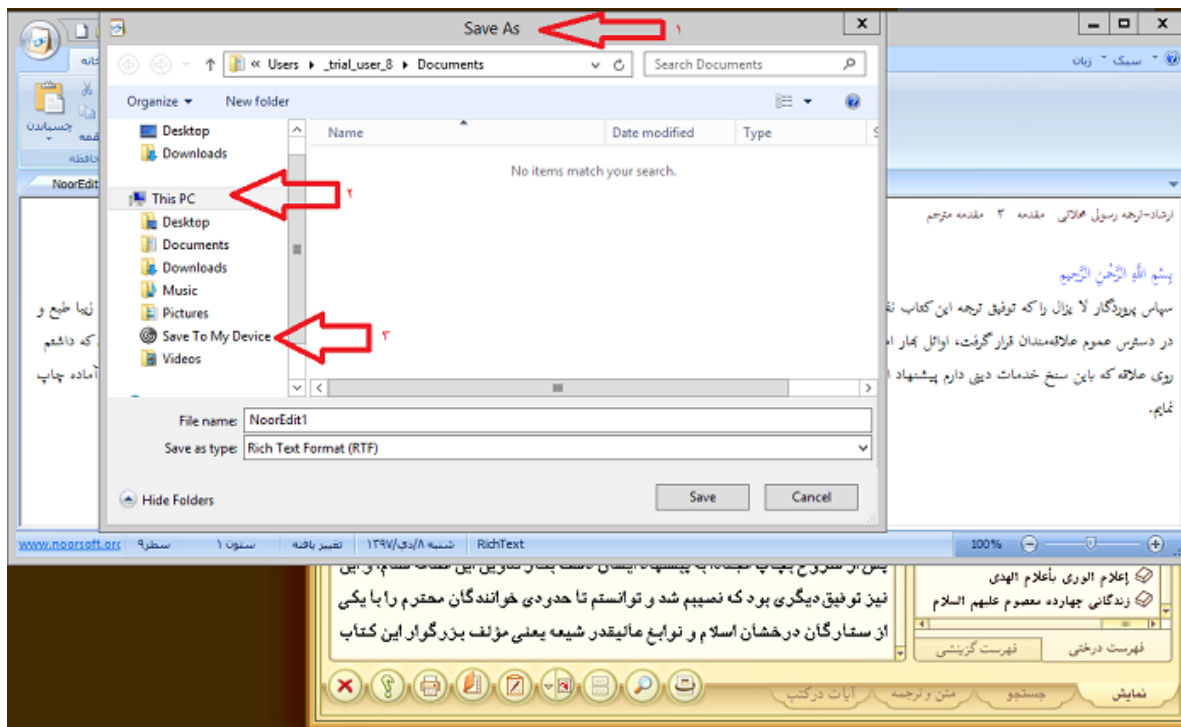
Save As
۱

Users ▸ _trial_user_8 ▸ Documents
Search Documents
Organize ▾
New folder
Desktop
Downloads
This PC
۲
Desktop
Documents
Downloads
Music
Pictures
Save To My Device
۳
Videos
Name
Date modified
Type
No items match your search.
File name: NoorEdit1
Save as type: Rich Text Format (RTF)
Hide Folders
Save
Cancel

خانه
جسباندن
حافظه
NoorEdit
سبک زبان

ارشاد-ترجمه رسولی محلاتی مقدمه ۳ مقدمه مترجم

بسم الله الرحمن الرحيم

سپاس پروردگار لا یزال را که توفیق ترجمه این کتاب ن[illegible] زیرا طبع و
در دسترس عموم علاقه‌مندان قرار گرفت، اوائل کار ا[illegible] که داشتم
روی علاقه که باین سنخ خدمات دینی دارم پیشنهاد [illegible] آماده چاپ
نمایم.

www.noorsoft.org سطر۹ ستون ۱ تغییر یافته شنبه ۸/دی/۱۳۹۷ RichText 100%

نیز توفیق دیگری بود که نصیبم شد و توانستم تا حدودی خوانندگان محترم را با یکی
از ستارگان درخشان اسلام و نوابغ عالیقدر شیعه یعنی مؤلف بزرگوار این کتاب

إعلام الورى بأعلام الهدى
زندگانی چهارده معصوم علیهم السلام
فهرست گزینشی
فهرست درختی
آیات در کتب
متن و ترجمه
جستجو
نمایش